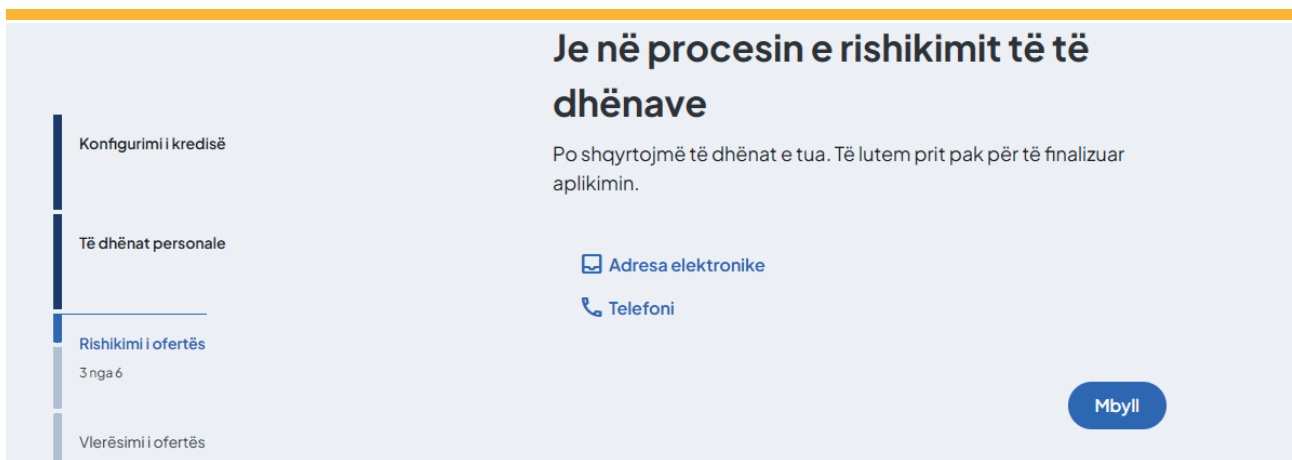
Konfigurimi i kredisë

Të dhënat personale

Rishikimi i ofertës
3 nga 6

Vlerësimi i ofertës

Je në procesin e rishikimit të të dhënave

Po shqyrtojmë të dhënat e tua. Të lutem prit pak për të finalizuar aplikimin.

Adresa elektronike

Telefoni

Mbyll